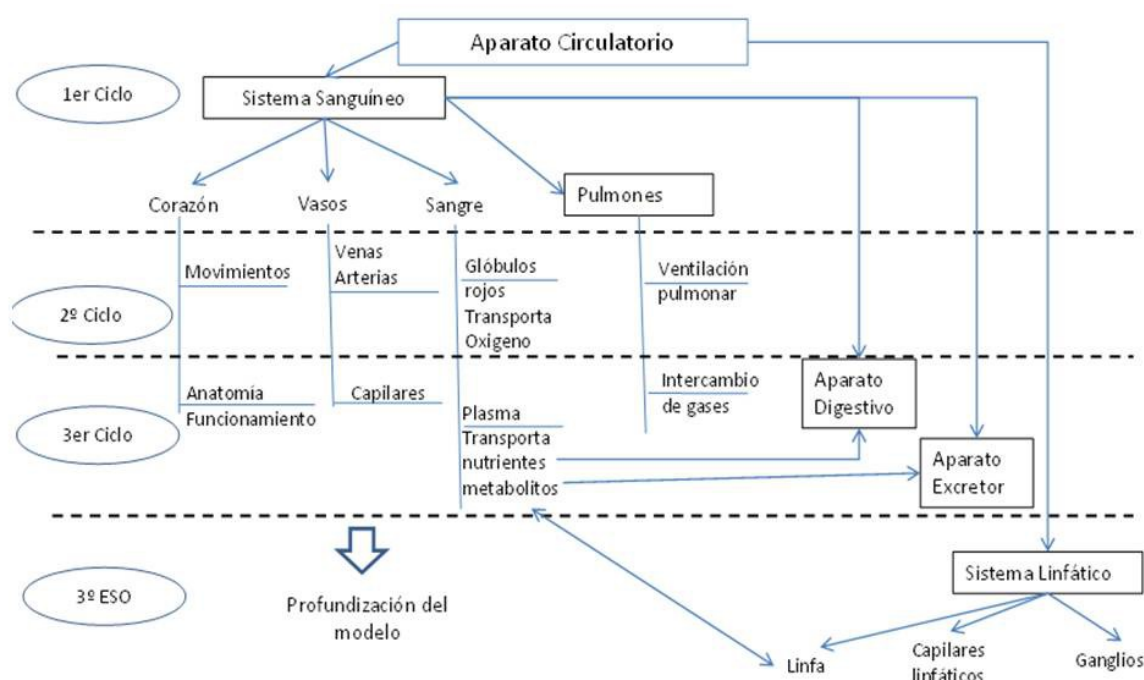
Aparato Circulatorio

1er Ciclo

Sistema Sanguíneo

Corazón

Vasos

Sangre

Pulmones

Movimientos

Venas
Arterias

Glóbulos rojos
Transporta
Oxigeno

Ventilación pulmonar

2º Ciclo

Anatomía
Funcionamiento

Capilares

Intercambio de gases

Aparato Digestivo

3er Ciclo

Plasma
Transporta
nutrientes
metabolitos

Aparato Excretor

3º ESO

Profundización del modelo

Sistema Linfático

Linfa

Capilares linfáticos

Ganglios